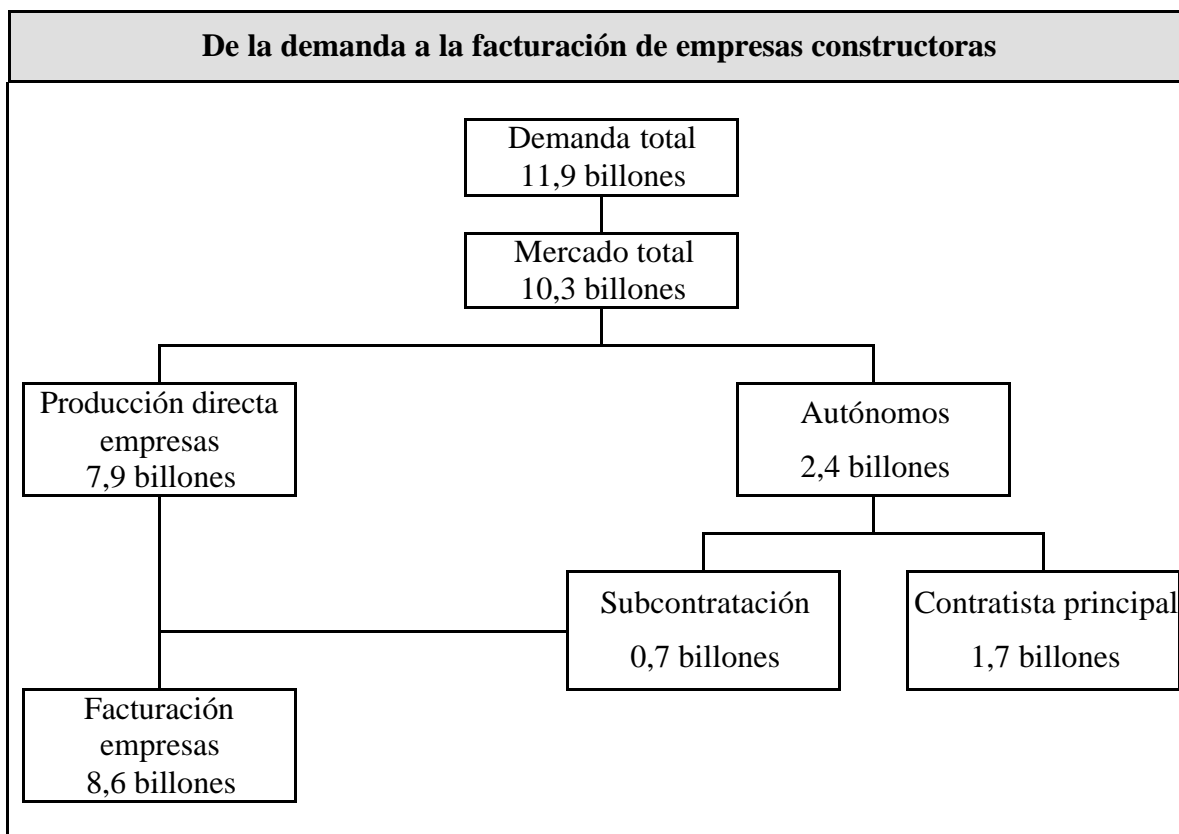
De la demanda a la facturación de empresas constructoras

Demanda total
11,9 billones

Mercado total
10,3 billones

Producción directa
empresas
7,9 billones

Autónomos
2,4 billones

Subcontratación
0,7 billones

Contratista principal
1,7 billones

Facturación
empresas
8,6 billones